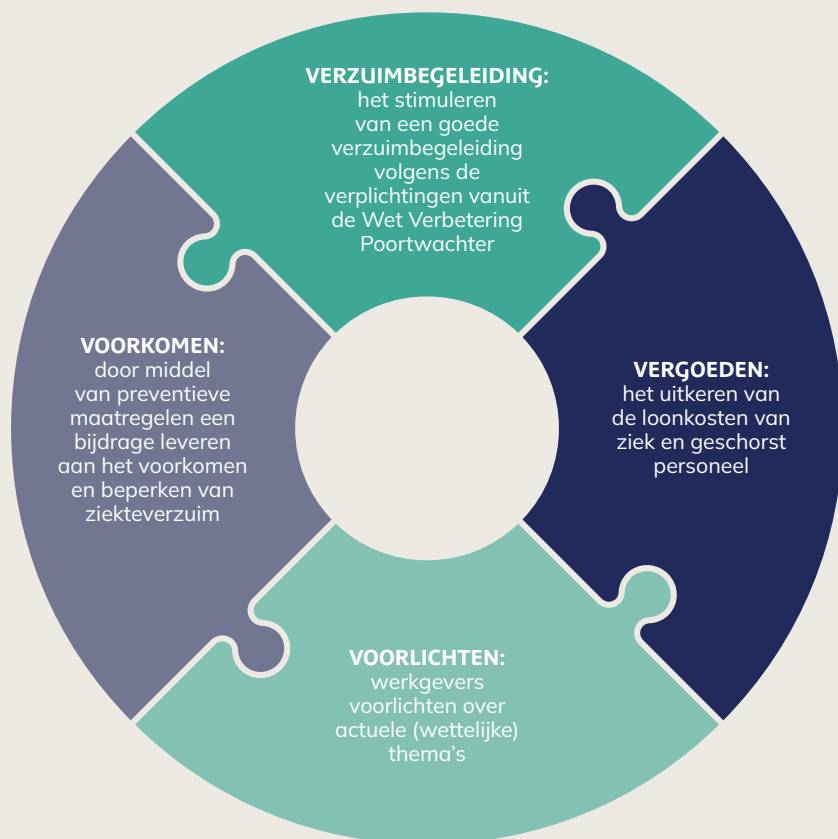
VERZUIMBEGELEIDING:
het stimuleren van een goede verzuimbegeleiding volgens de verplichtingen vanuit de Wet Verbetering Poortwachter

VOORKOMEN:
door middel van preventieve maatregelen een bijdrage leveren aan het voorkomen en beperken van ziekteverzuim

VERGOEDEN:
het uitkeren van de loonkosten van ziek en geschorst personeel

VOORLICHTEN:
werkgevers voorlichten over actuele (wettelijke) thema's